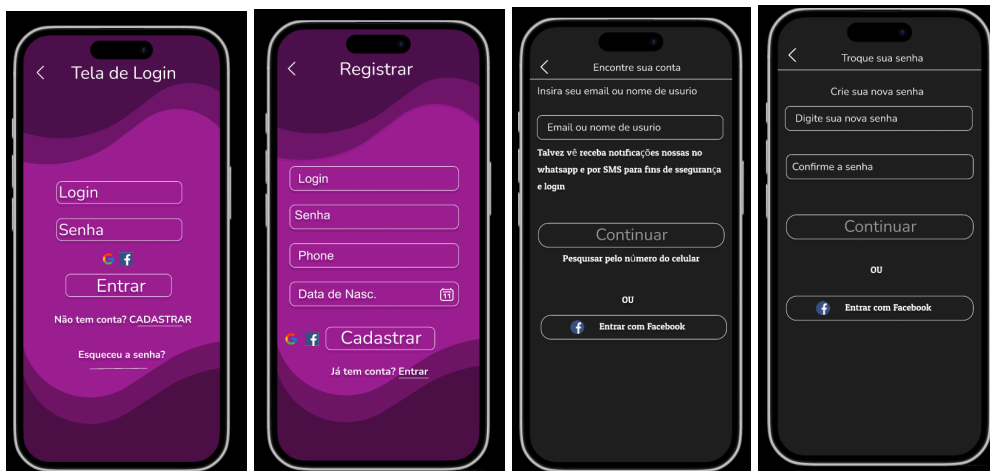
Tela de Login

Login

Senha

Entrar

Não tem conta? CADASTRAR

Esqueceu a senha?

Registrar

Login

Senha

Phone

Data de Nasc.

Cadastrar

Já tem conta? Entrar

Encontre sua conta

Insira seu email ou nome de usurio

Email ou nome de usurio

Talvez vê receba notificações nossas no whatsapp e por SMS para fins de sseguranća e login

Continuar

Pesquisar pelo número do celular

OU

Entrar com Facebook

Troque sua senha

Crie sua nova senha

Digite sua nova senha

Confirme a senha

Continuar

OU

Entrar com Facebook